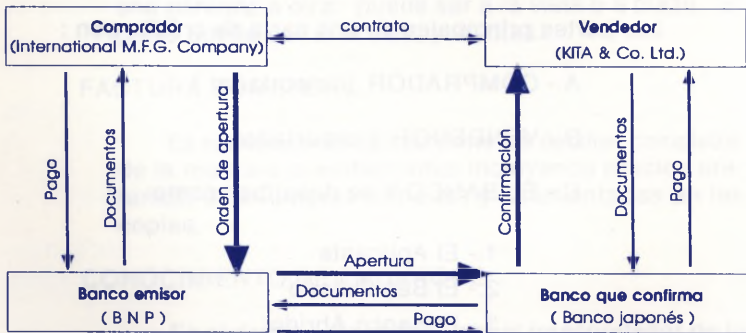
Comprador
(International M.F.G. Company)

contrato

Vendedor
(KITA & Co. Ltd.)

Pago

Documentos

Orden de apertura

Confirmación

Documentos

Pago

Banco emisor
( B N P )

Apertura

Documentos

Pago

Banco que confirma
( Banco japonés )